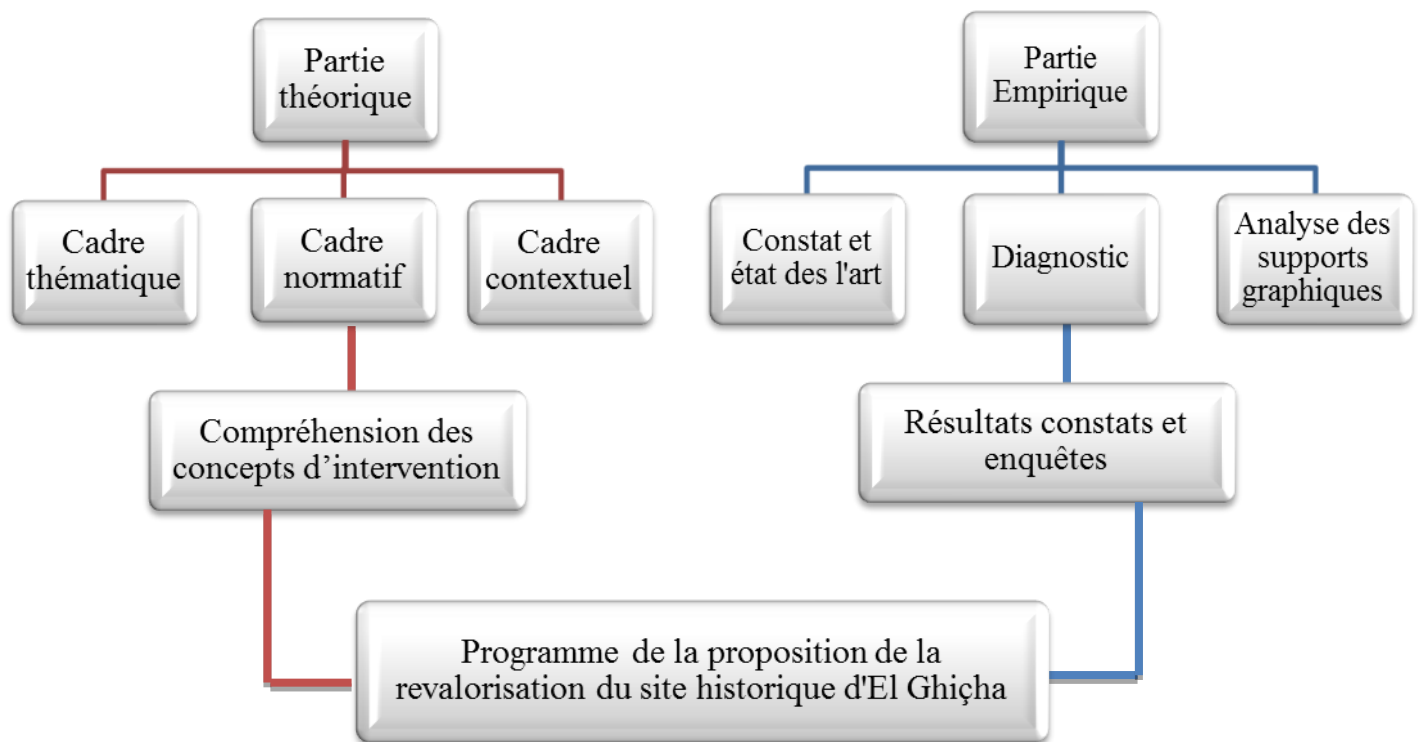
Partie théorique

Cadre thématique

Cadre normatif

Cadre contextuel

Compréhension des concepts d’intervention

Partie Empirique

Constat et état des l'art

Diagnostic

Analyse des supports graphiques

Résultats constats et enquêtes

Programme de la proposition de la revalorisation du site historique d'El Ghiçha